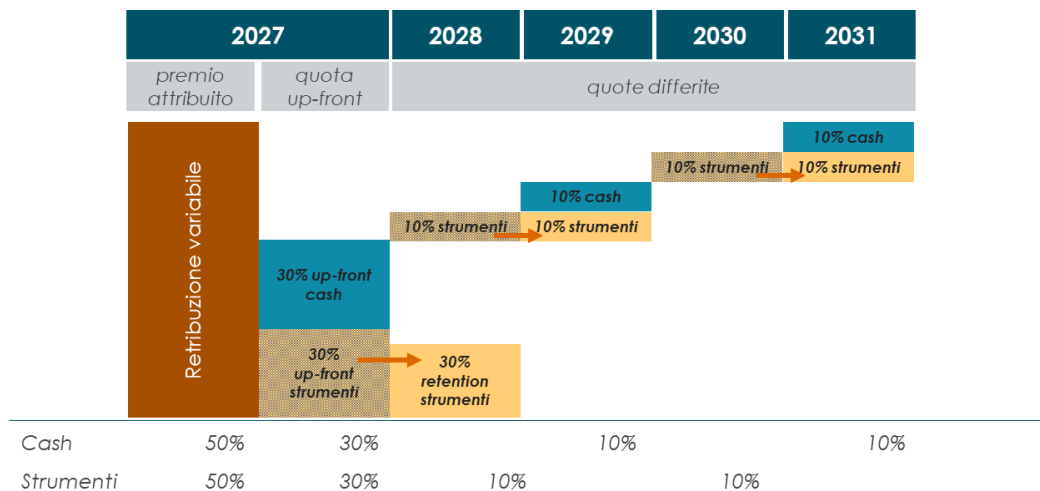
| 2027 | | 2028 | 2029 | 2030 | 2031 |
|---|---|---|---|---|---|
| premio attribuito | quota up-front | quote differite | | | |

Retribuzione variabile

30% up-front cash

30% up-front strumenti

30% retention strumenti

10% strumenti

10% cash

10% strumenti

10% strumenti

10% cash

10% strumenti

| | | | | | | |
|---|---|---|---|---|---|---|
| Cash | 50% | 30% | | 10% | | 10% |
| Strumenti | 50% | 30% | 10% | | 10% | |